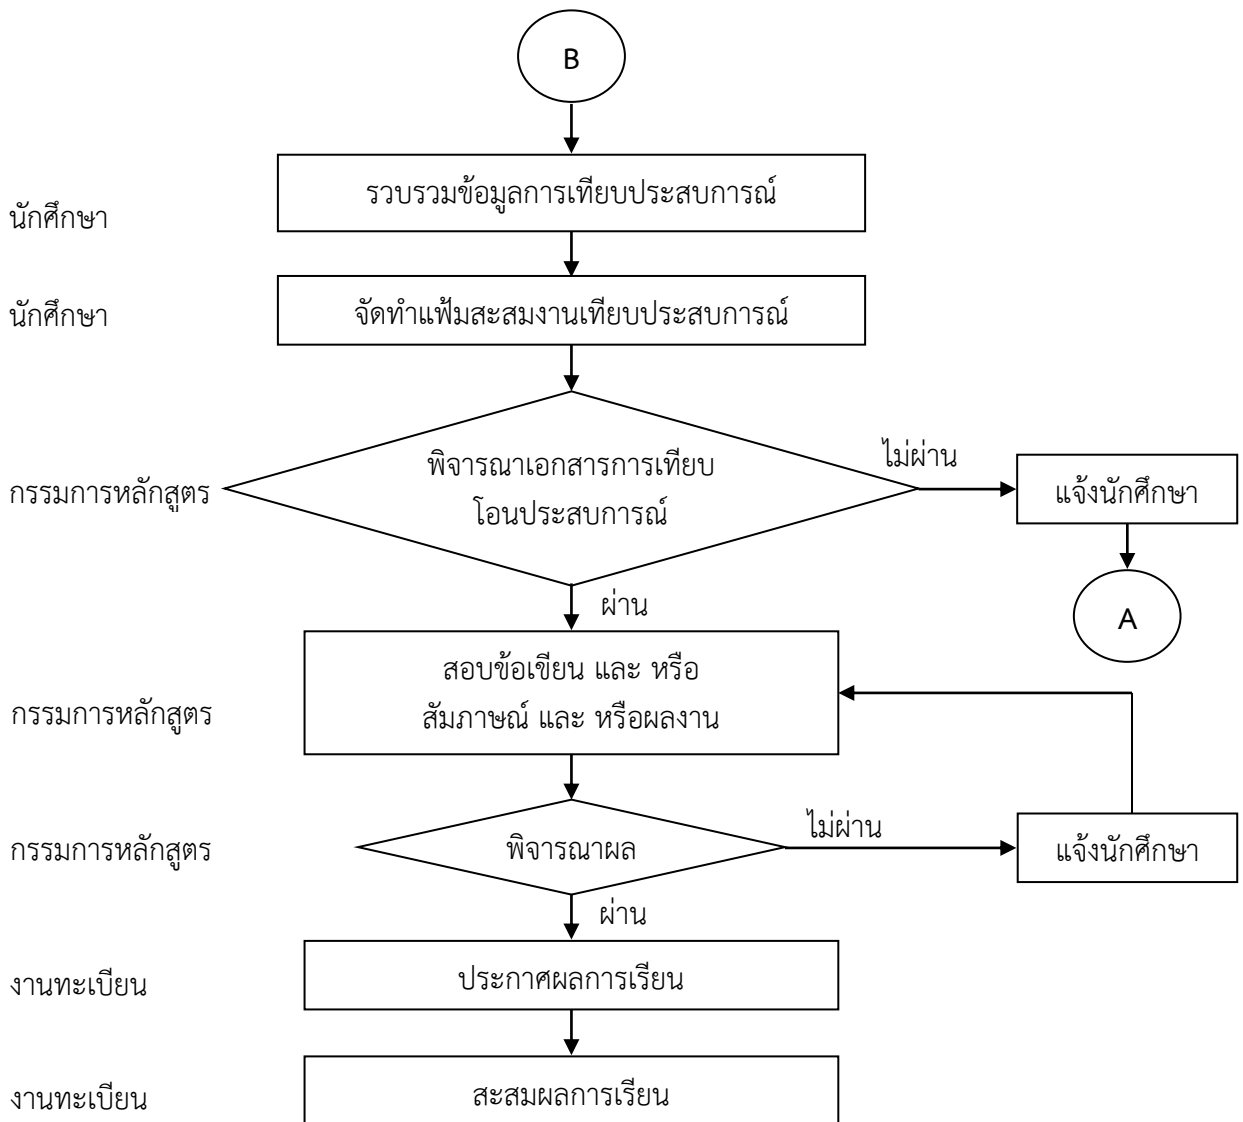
B

นักศึกษา
รวบรวมข้อมูลการเทียบประสบการณ์

นักศึกษา
จัดทำแฟ้มสะสมงานเทียบประสบการณ์

กรรมการหลักสูตร
พิจารณาเอกสารการเทียบโอนประสบการณ์

ไม่ผ่าน
แจ้งนักศึกษา

A

ผ่าน

กรรมการหลักสูตร
สอบข้อเขียน และ หรือ สัมภาษณ์ และ หรือผลงาน

กรรมการหลักสูตร
พิจารณาผล

ไม่ผ่าน
แจ้งนักศึกษา

ผ่าน

งานทะเบียน
ประกาศผลการเรียน

งานทะเบียน
สะสมผลการเรียน